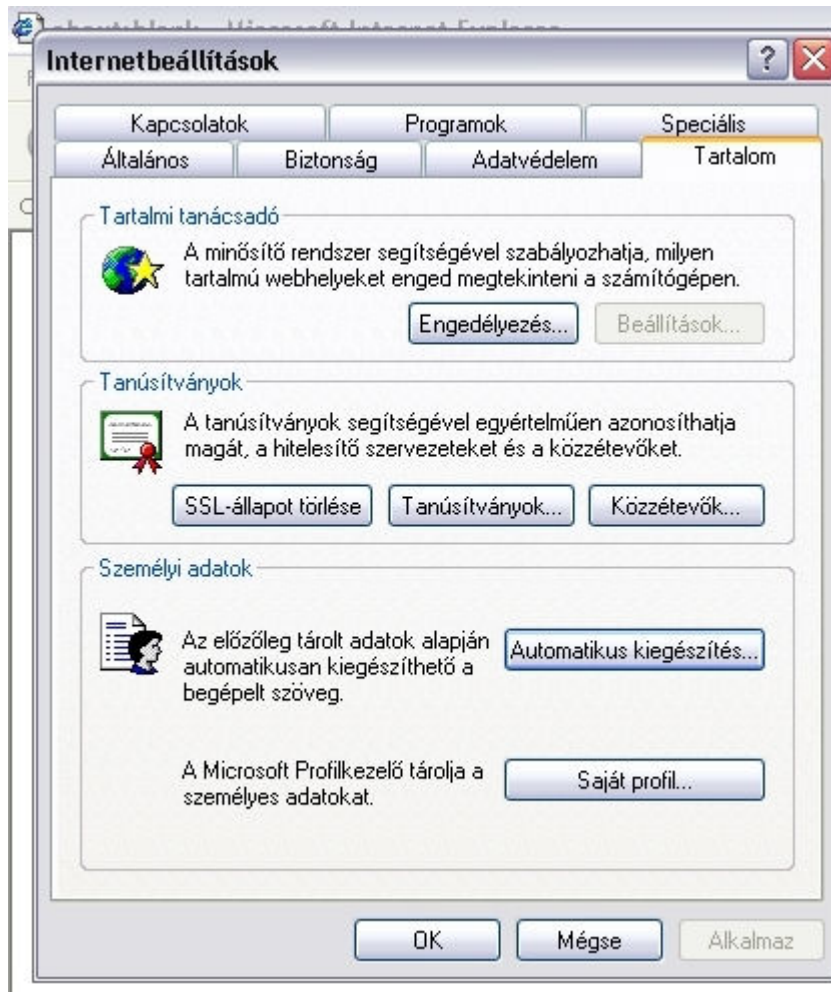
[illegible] - Microsoft Internet Explorer

Internetbeállítások

?

Kapcsolatok | Programok | Speciális

Általános | Biztonság | Adatvédelem | Tartalom

Tartalmi tanácsadó

A minősítő rendszer segítségével szabályozhatja, milyen tartalmú webhelyeket enged megtekinteni a számítógépen.

Engedélyezés...

Beállítások...

Tanúsítványok

A tanúsítványok segítségével egyértelműen azonosíthatja magát, a hitelesítő szervezeteket és a közzétevőket.

SSL-állapot törlése

Tanúsítványok...

Közzétevők...

Személyi adatok

Az előzőleg tárolt adatok alapján automatikusan kiegészíthető a begépelt szöveg.

Automatikus kiegészítés...

A Microsoft Profilkezelő tárolja a személyes adatokat.

Saját profil...

OK

Mégse

Alkalmaz